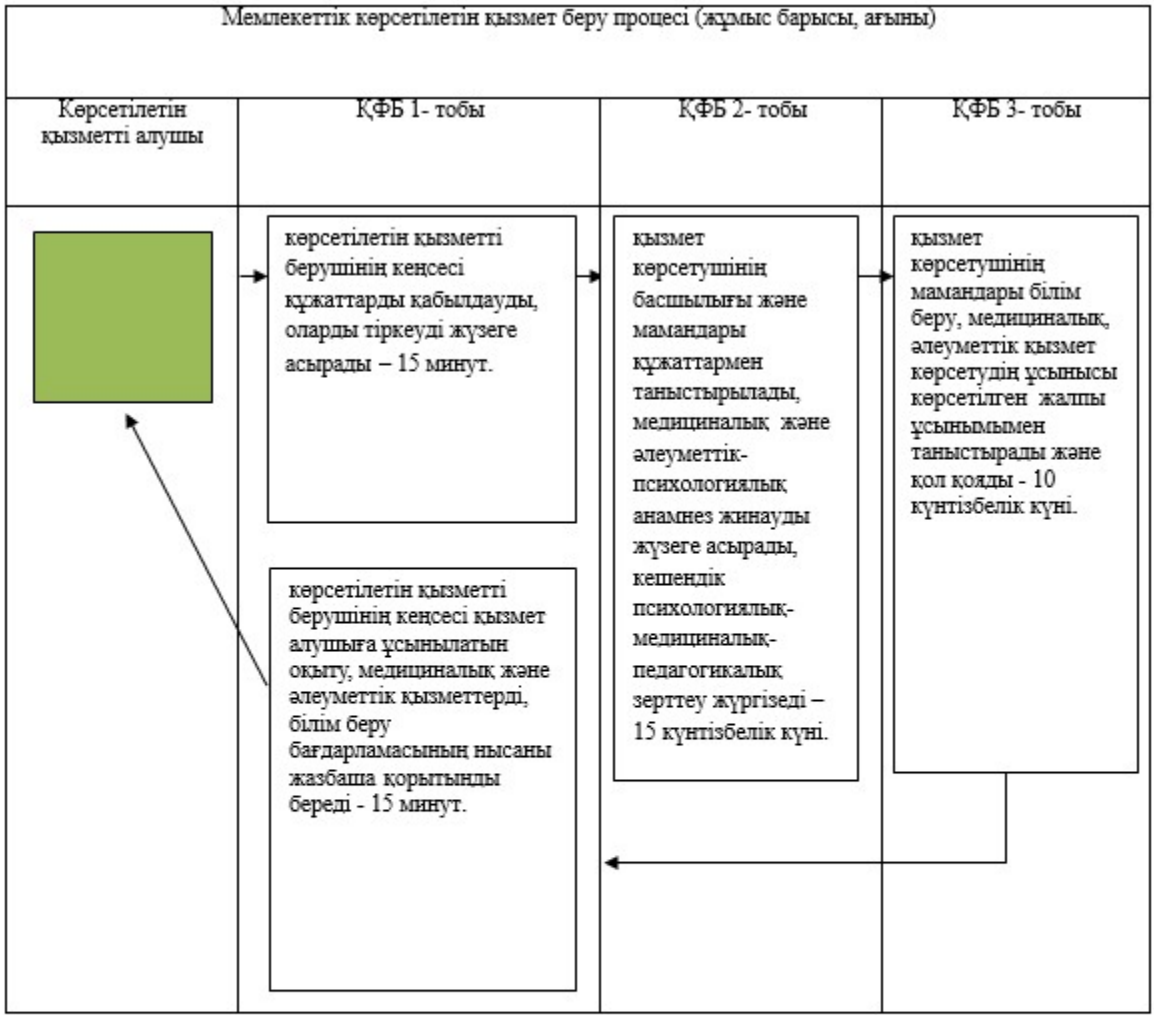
Мемлекеттік көрсетілетін қызмет беру процесі (жұмыс барысы, ағыны)

| Көрсетілетін қызметті алушы | ҚФБ 1- тобы | ҚФБ 2- тобы | ҚФБ 3- тобы |
|---|---|---|---|
| | көрсетілетін қызметті берушінің кеңсесі құжаттарды кабылдауды, оларды тіркеуді жүзеге асырады – 15 минут. | қызмет көрсетушінің басшылығы және мамандары құжаттармен таныстырылады, медициналық және әлеуметтік-психологиялық анамнез жинауды жүзеге асырады, кешендік психологиялық-медициналық-педагогикалық зерттеу жүргізеді – 15 күнтізбелік күні. | қызмет көрсетушінің мамандары білім беру, медициналық, әлеуметтік қызмет көрсетудің ұсынысы көрсетілген жалпы ұсынымымен таныстырады және қол қояды - 10 күнтізбелік күні. |
| | көрсетілетін қызметті берушінің кеңсесі қызмет алушыға ұсынылатын оқыту, медициналық және әлеуметтік қызметтерді, білім беру бағдарламасының нысаны жазбаша қорытынды береді - 15 минут. | | |